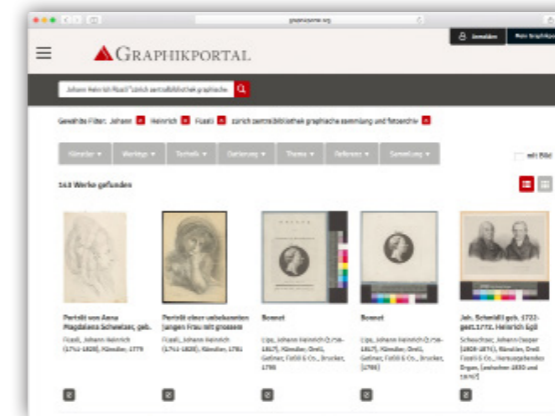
graphikportal.org

Anmelden

Mein Graphikportal

GRAPHIKPORTAL

Johann Heinrich Füssli" zürich zentralbibliothek graphische

Gewählte Filter: Johann Heinrich Füssli zürich zentralbibliothek graphische sammlung und fotoarchiv

Künstler ▾ Verlage ▾ Technik ▾ Datierung ▾ Thema ▾ Referenz ▾ Sammlung ▾

mit Bild

143 Werke gefunden

Porträt von Anna Magdalena Schweizer, geb.
Füssli, Johann Heinrich (1741-1825), Künstler, 1779

Porträt einer unbekannten jungen Frau mit grossem
Füssli, Johann Heinrich (1741-1825), Künstler, 1781

Bonnet
Lips, Johann Heinrich (1758-1817), Künstler; Orell, Gessner, Füssli & Co., Drucker, 1790

Bonnet
Lips, Johann Heinrich (1758-1817), Künstler; Orell, Gessner, Füssli & Co., Drucker, [1790]

Joh. Schmidli geb. 1722-gest.1772. Heinrich Egli
Scheuchzer, Johann Caspar (1808-1871), Künstler; Orell Füssli & Co., Herausgeberschaft; Orgen, [zwischen 1830 und 1870?]